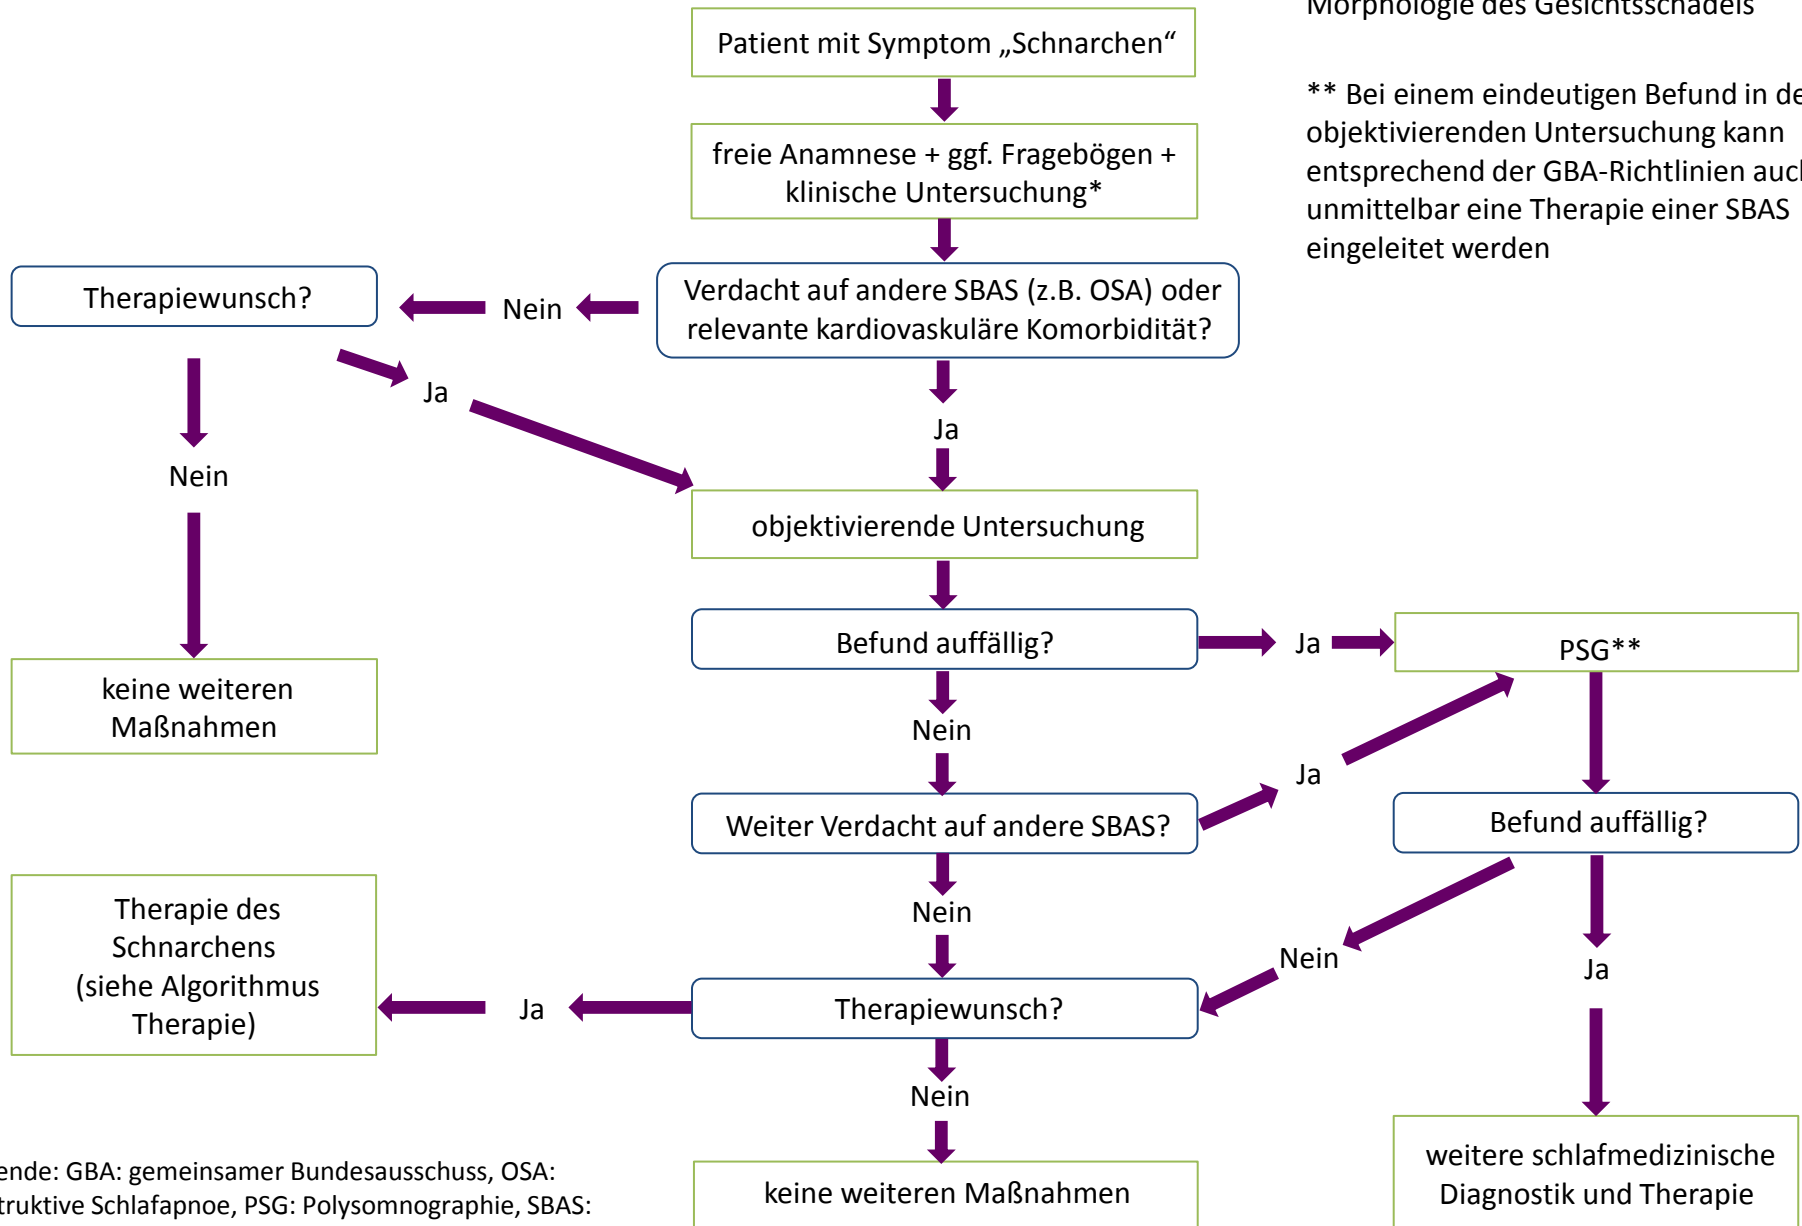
Patient mit Symptom „Schnarchen“

freie Anamnese + ggf. Fragebögen + klinische Untersuchung*

Verdacht auf andere SBAS (z.B. OSA) oder relevante kardiovaskuläre Komorbidität?

Nein

Therapiewunsch?

Ja

Nein

keine weiteren Maßnahmen

Ja

objektivierende Untersuchung

Befund auffällig?

Ja

PSG**

Nein

Weiter Verdacht auf andere SBAS?

Ja

Befund auffällig?

Nein

Nein

Ja

Therapie des Schnarchens (siehe Algorithmus Therapie)

Ja

Therapiewunsch?

Nein

keine weiteren Maßnahmen

weitere schlafmedizinische Diagnostik und Therapie

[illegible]ende: GBA: gemeinsamer Bundesausschuss, OSA: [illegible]truktive Schlafapnoe, PSG: Polysomnographie, SBAS:

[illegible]Morphologie des Gesichtsschädels

** Bei einem eindeutigen Befund in de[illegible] objektivierenden Untersuchung kann entsprechend der GBA-Richtlinien auc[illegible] unmittelbar eine Therapie einer SBAS eingeleitet werden